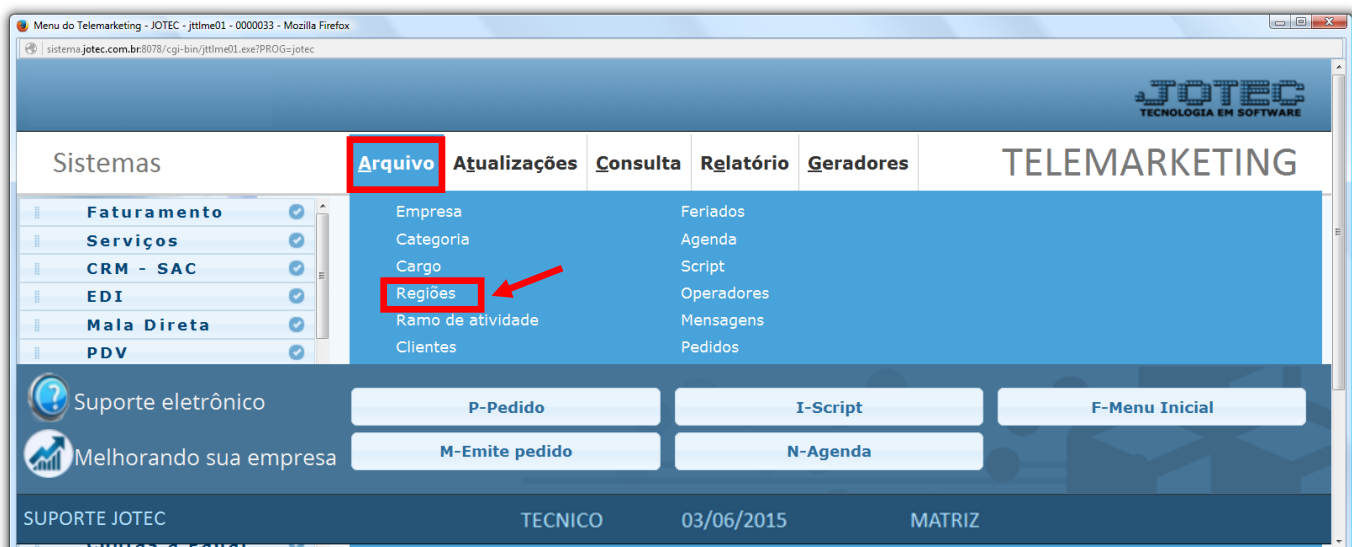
Menu do Telemarketing - JOTEC - jttlme01 - 0000033 - Mozilla Firefox

sistema.jotec.com.br:8078/cgi-bin/jttlme01.exe?PROG=jotec

JOTEC
TECNOLOGIA EM SOFTWARE

Sistemas

Arquivo Atualizações Consulta Relatório Geradores

TELEMARKETING

Faturamento
Serviços
CRM - SAC
EDI
Mala Direta
PDV

Empresa
Categoria
Cargo
Regiões
Ramo de atividade
Clientes

Feriados
Agenda
Script
Operadores
Mensagens
Pedidos

Suporte eletrônico

Melhorando sua empresa

P-Pedido

I-Script

F-Menu Inicial

M-Emite pedido

N-Agenda

SUPORTE JOTEC

TECNICO

03/06/2015

MATRIZ